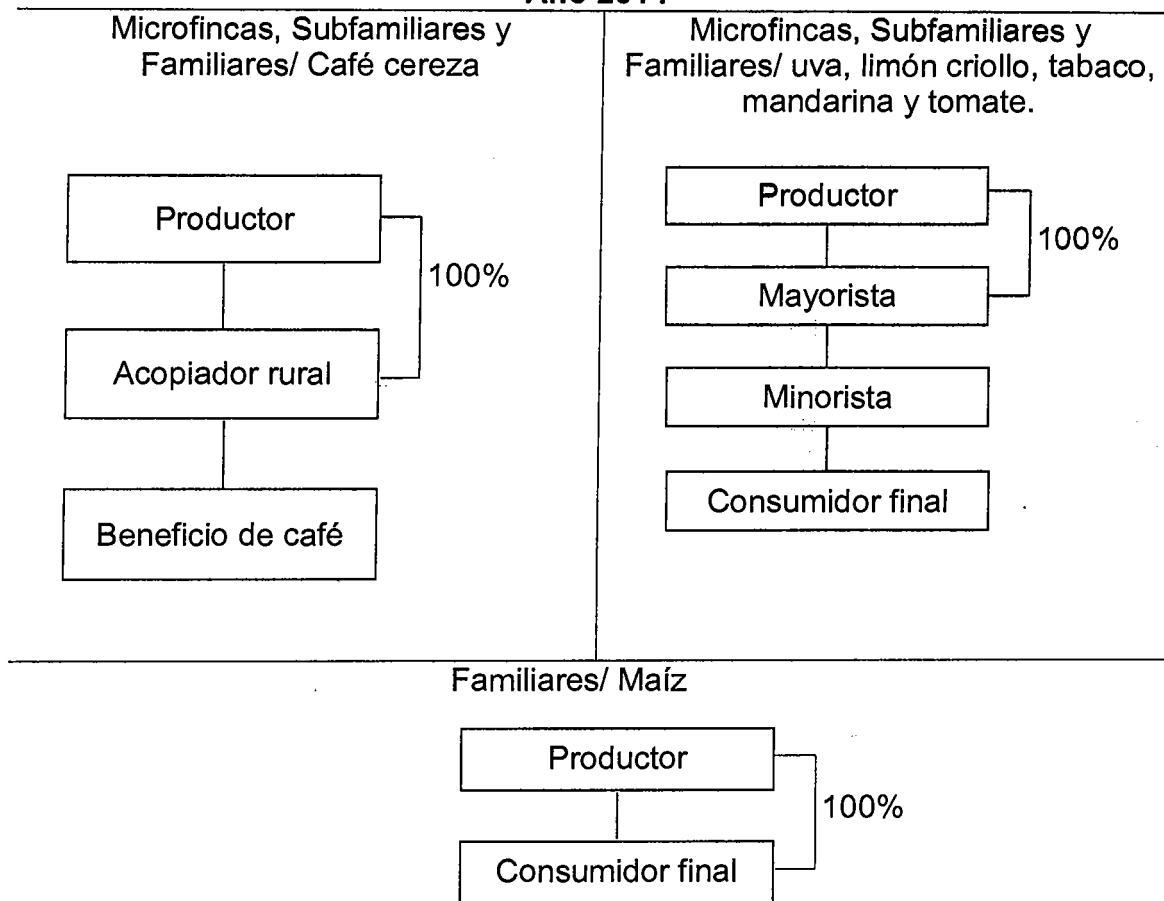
Año 2017

Microfincas, Subfamiliares y Familiares/ Café cereza

Productor

100%

Acopiador rural

Beneficio de café

Microfincas, Subfamiliares y Familiares/ uva, limón criollo, tabaco, mandarina y tomate.

Productor

100%

Mayorista

Minorista

Consumidor final

Familiares/ Maíz

Productor

100%

Consumidor final